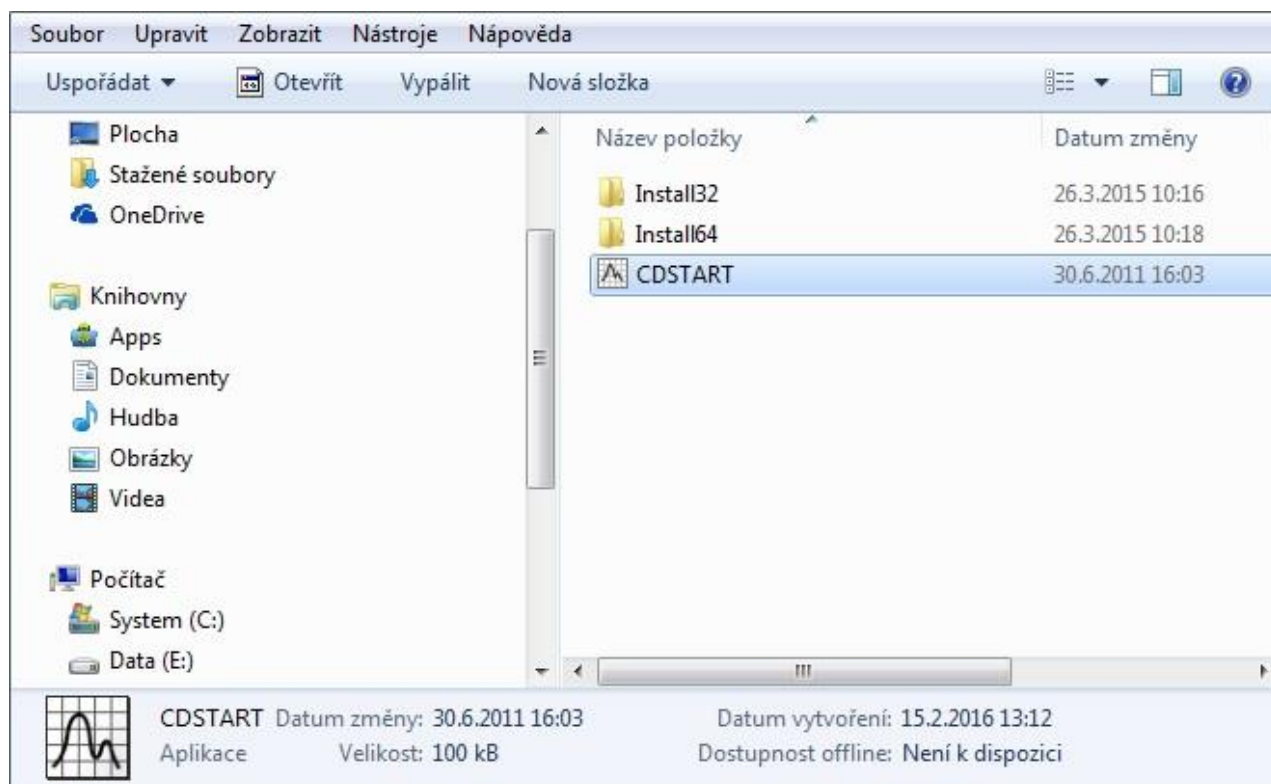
Soubor Upravit Zobrazit Nástroje Nápověda

Uspořádat ▼ Otevřít Vypálit Nová složka

Plocha
Stažené soubory
OneDrive

Knihovny
Apps
Dokumenty
Hudba
Obrázky
Videa

Počítač
System (C:)
Data (E:)

| Název položky | Datum změny |
|---|---|
| Install32 | 26.3.2015 10:16 |
| Install64 | 26.3.2015 10:18 |
| CDSTART | 30.6.2011 16:03 |

CDSTART Datum změny: 30.6.2011 16:03
Aplikace Velikost: 100 kB
Datum vytvoření: 15.2.2016 13:12
Dostupnost offline: Není k dispozici